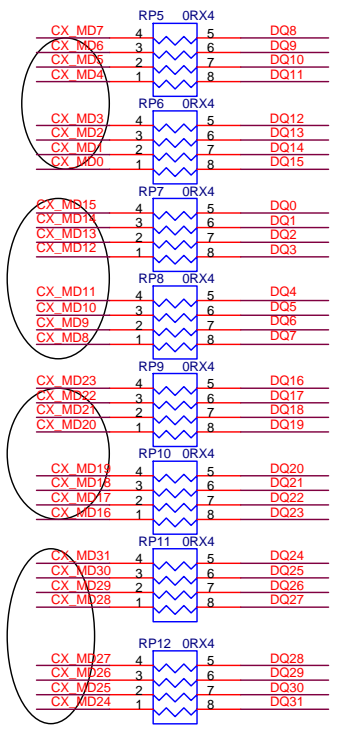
RP5 0RX4
CX_MD7 4 5 DQ8
CX_MD6 3 6 DQ9
CX_MD5 2 7 DQ10
CX_MD4 1 8 DQ11

RP6 0RX4
CX_MD3 4 5 DQ12
CX_MD2 3 6 DQ13
CX_MD1 2 7 DQ14
CX_MD0 1 8 DQ15

RP7 0RX4
CX_MD15 4 5 DQ0
CX_MD14 3 6 DQ1
CX_MD13 2 7 DQ2
CX_MD12 1 8 DQ3

RP8 0RX4
CX_MD11 4 5 DQ4
CX_MD10 3 6 DQ5
CX_MD9 2 7 DQ6
CX_MD8 1 8 DQ7

RP9 0RX4
CX_MD23 4 5 DQ16
CX_MD22 3 6 DQ17
CX_MD21 2 7 DQ18
CX_MD20 1 8 DQ19

RP10 0RX4
CX_MD19 4 5 DQ20
CX_MD18 3 6 DQ21
CX_MD17 2 7 DQ22
CX_MD16 1 8 DQ23

RP11 0RX4
CX_MD31 4 5 DQ24
CX_MD30 3 6 DQ25
CX_MD29 2 7 DQ26
CX_MD28 1 8 DQ27

RP12 0RX4
CX_MD27 4 5 DQ28
CX_MD26 3 6 DQ29
CX_MD25 2 7 DQ30
CX_MD24 1 8 DQ31